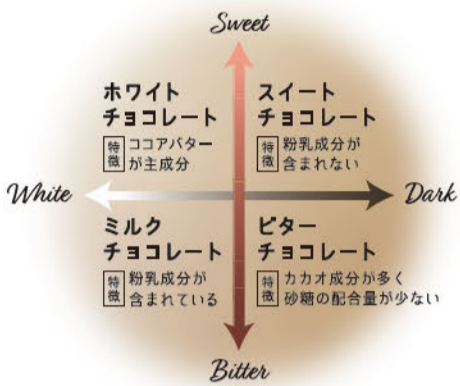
Sweet

ホワイト
チョコレート
特徴 ココアバターが主成分

スイート
チョコレート
特徴 粉乳成分が含まれない

White

Dark

ミルク
チョコレート
特徴 粉乳成分が含まれている

ビター
チョコレート
特徴 カカオ成分が多く砂糖の配合量が少ない

Bitter